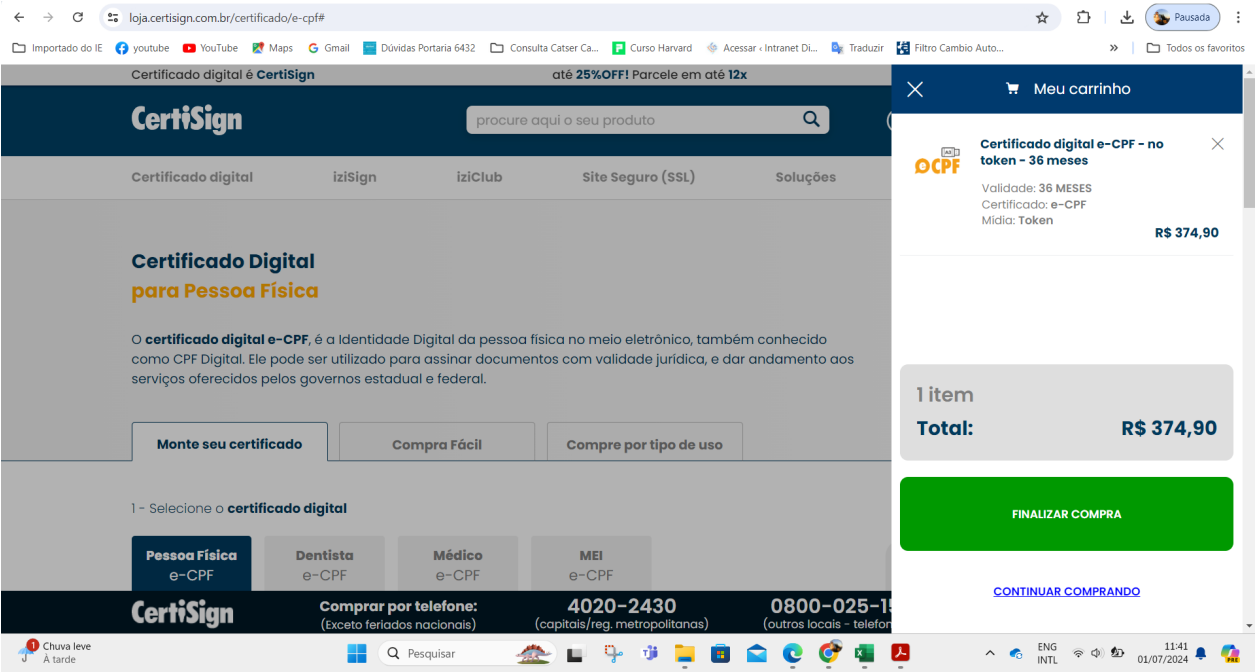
loja.certisign.com.br/certificado/e-cpf#

Pausada

Importado do IE youtube YouTube Maps Gmail Dúvidas Portaria 6432 Consulta Catser Ca... Curso Harvard Acessar ‹ Intranet Di... Traduzir Filtro Cambio Auto... » Todos os favoritos

Certificado digital é CertiSign até 25%OFF! Parcele em até 12x

CertiSign

procure aqui o seu produto

Certificado digital iziSign iziClub Site Seguro (SSL) Soluções

Certificado Digital
para Pessoa Física

O certificado digital e-CPF, é a Identidade Digital da pessoa física no meio eletrônico, também conhecido como CPF Digital. Ele pode ser utilizado para assinar documentos com validade jurídica, e dar andamento aos serviços oferecidos pelos governos estadual e federal.

Monte seu certificado Compra Fácil Compre por tipo de uso

1 - Selecione o certificado digital

Pessoa Física e-CPF
Dentista e-CPF
Médico e-CPF
MEI e-CPF

CertiSign Comprar por telefone: (Exceto feriados nacionais) 4020-2430 (capitais/reg. metropolitanas) 0800-025-15 (outros locais - telefo

Meu carrinho

Certificado digital e-CPF - no token - 36 meses
Validade: 36 MESES
Certificado: e-CPF
Mídia: Token
R$ 374,90

1 item
Total: R$ 374,90

FINALIZAR COMPRA

CONTINUAR COMPRANDO

1 Chuva leve À tarde

Pesquisar

ENG INTL 11:41 01/07/2024